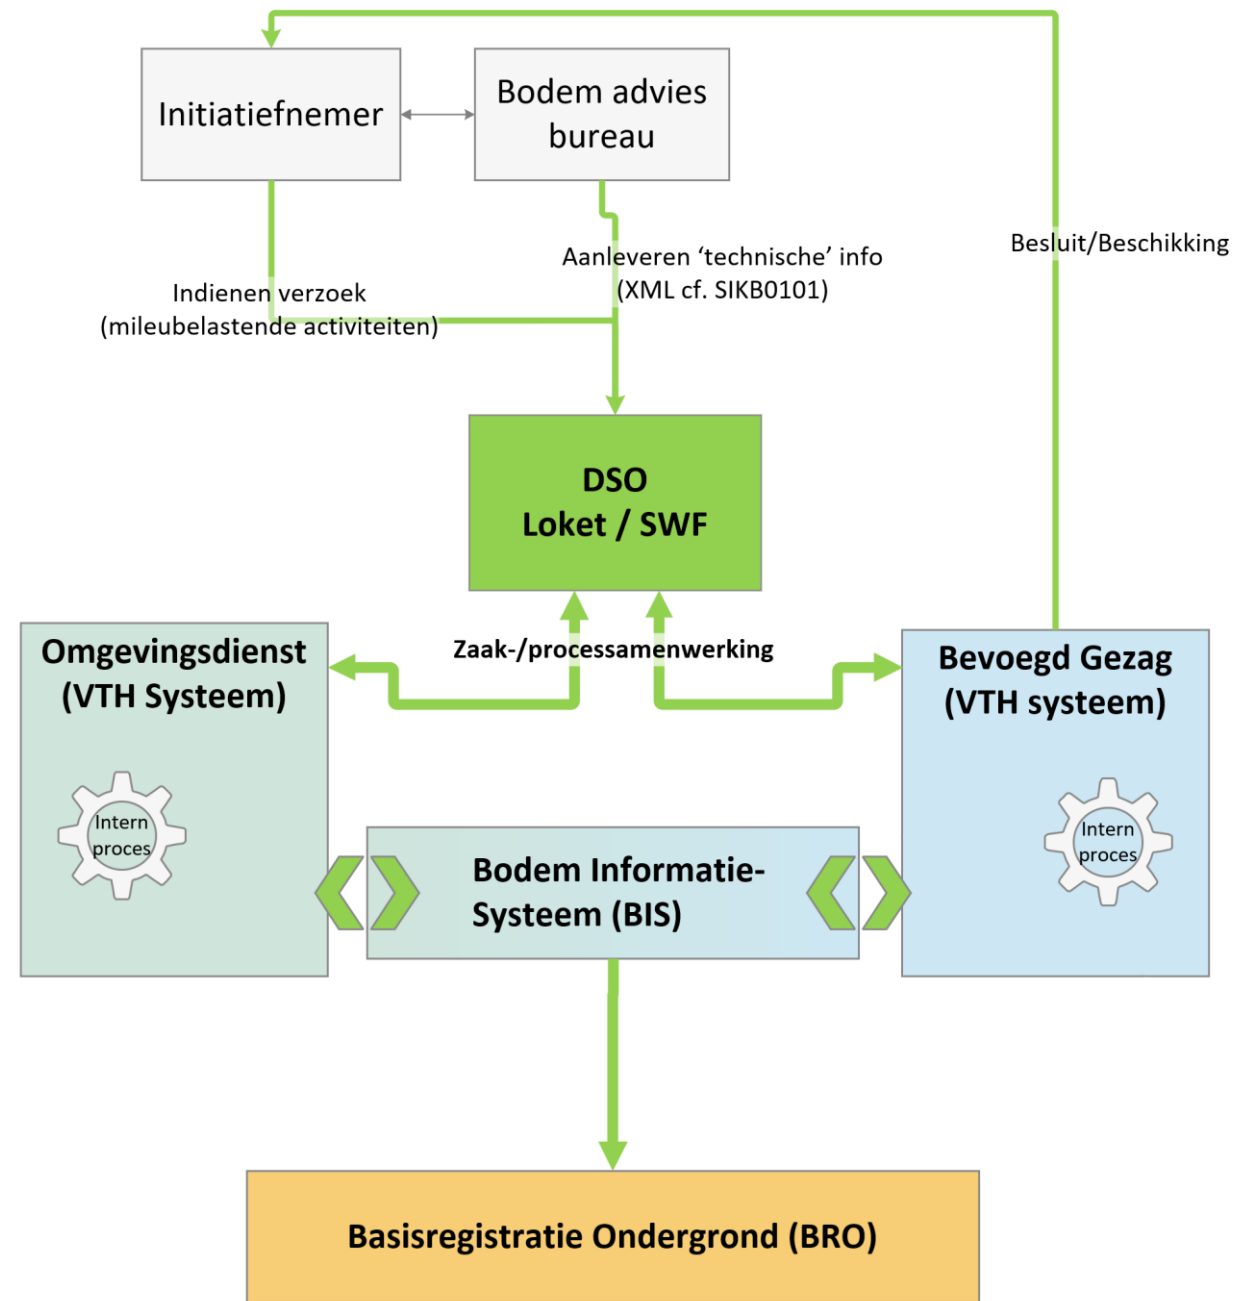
Initiatiefnemer

Bodem advies bureau

Besluit/Beschikking

Aanleveren ‘technische’ info (XML cf. SIKB0101)

Indienen verzoek (mileubelastende activiteiten)

DSO Loket / SWF

Omgevingsdienst (VTH Systeem)

Zaak-/processamenwerking

Bevoegd Gezag (VTH systeem)

Intern proces

Bodem Informatie-Systeem (BIS)

Intern proces

Basisregistratie Ondergrond (BRO)